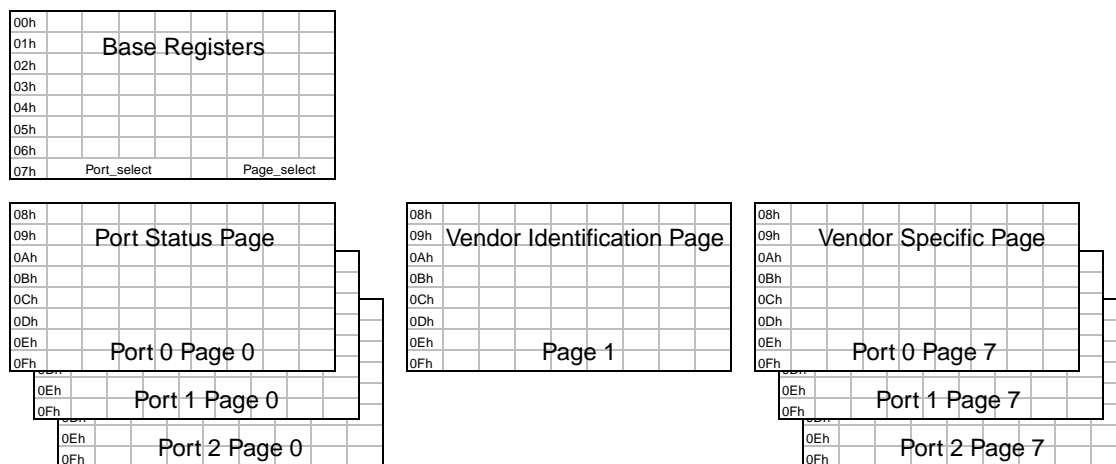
00h
01h
02h
03h
04h
05h
06h
07h
Base Registers
Port_select
Page_select

08h
09h
0Ah
0Bh
0Ch
0Dh
0Eh
0Fh
Port Status Page
Port 0 Page 0
0Eh
0Fh
Port 1 Page 0
0Eh
0Fh
Port 2 Page 0

08h
09h
0Ah
0Bh
0Ch
0Dh
0Eh
0Fh
Vendor Identification Page
Page 1

08h
09h
0Ah
0Bh
0Ch
0Dh
0Eh
0Fh
Vendor Specific Page
Port 0 Page 7
0Eh
0Fh
Port 1 Page 7
0Eh
0Fh
Port 2 Page 7